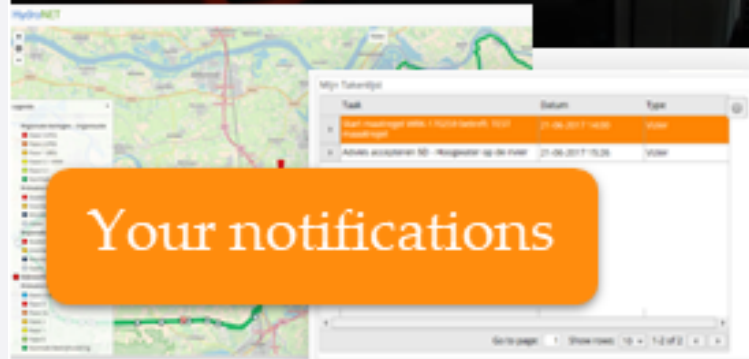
HydroNET

Mijn Takenlijst

| | Taak | Datum | Type |
|---|---|---|---|
| + | Start maatregel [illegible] | 21-06-2017 14:00 | Vizier |
| + | Advies accepteren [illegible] - Hoogwater op de rivier | 21-06-2017 15:26 | Vizier |

Your notifications

Go to page: 1 Show rows: 10 1-2 of 2